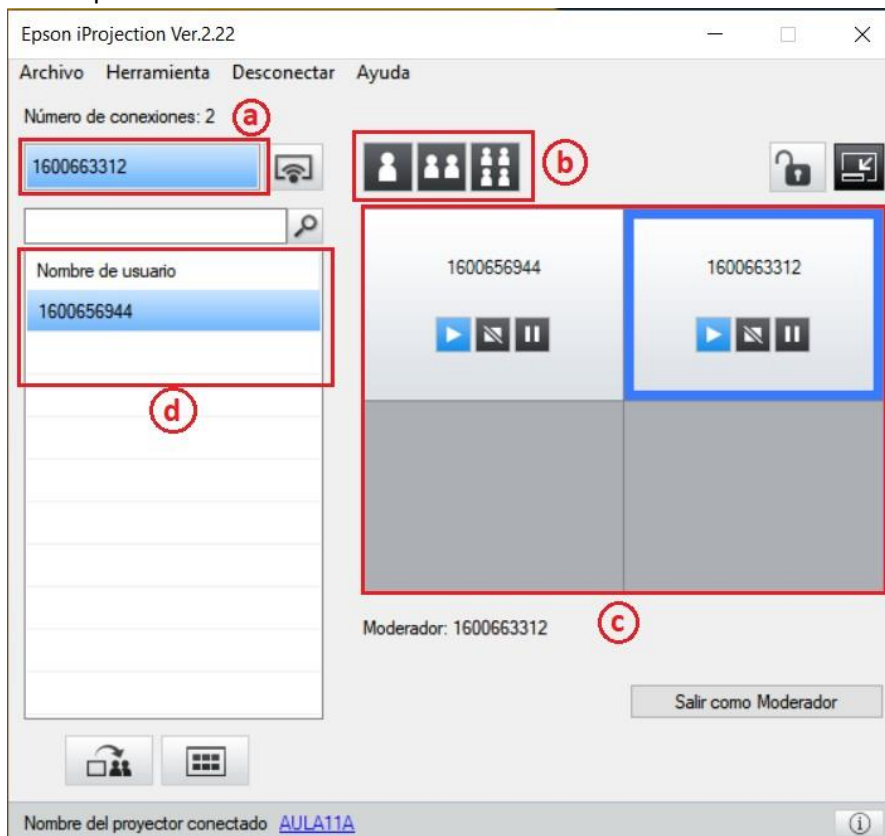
Epson iProjection Ver.2.22

Archivo Herramienta Desconectar Ayuda

Número de conexiones: 2 a

1600663312

b

Nombre de usuario

1600656944

d

1600656944

1600663312

c

Moderador: 1600663312

Salir como Moderador

Nombre del proyector conectado AULA11A